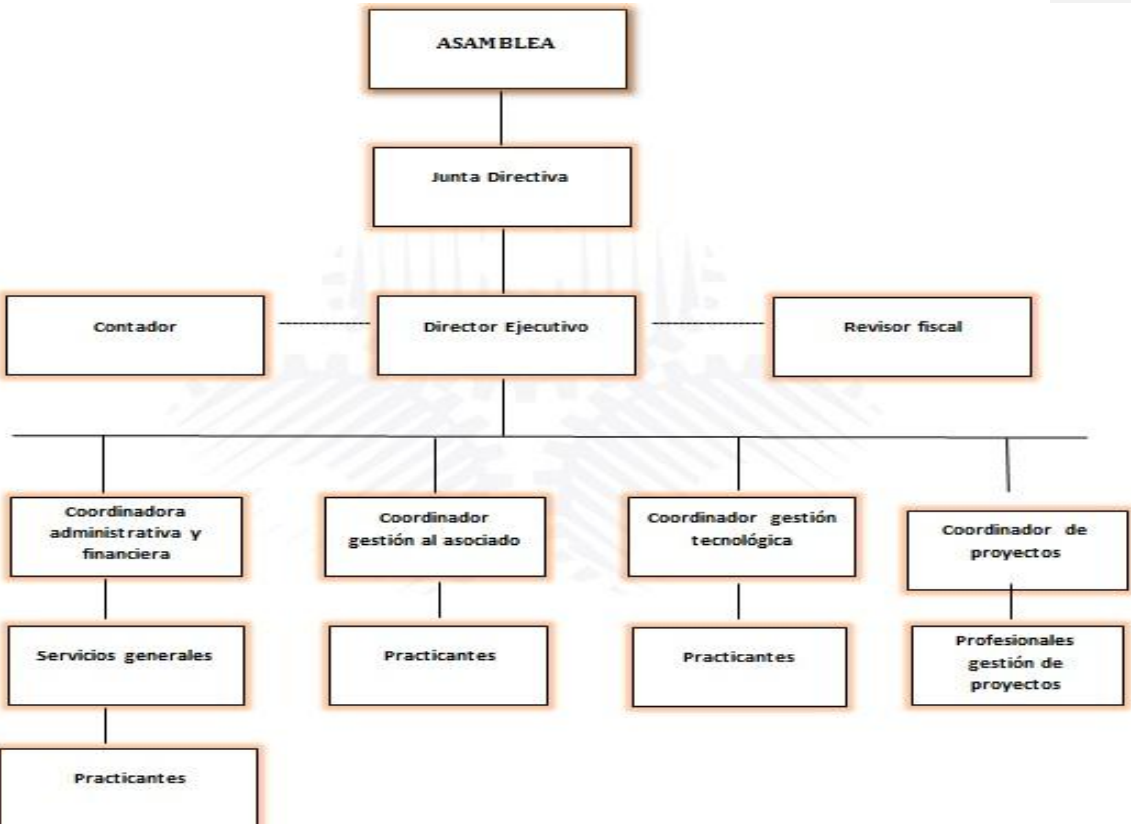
ASAMBLEA

Junta Directiva

Contador

Director Ejecutivo

Revisor fiscal

Coordinadora administrativa y financiera

Coordinador gestión al asociado

Coordinador gestión tecnológica

Coordinador de proyectos

Servicios generales

Practicantes

Practicantes

Profesionales gestión de proyectos

Practicantes